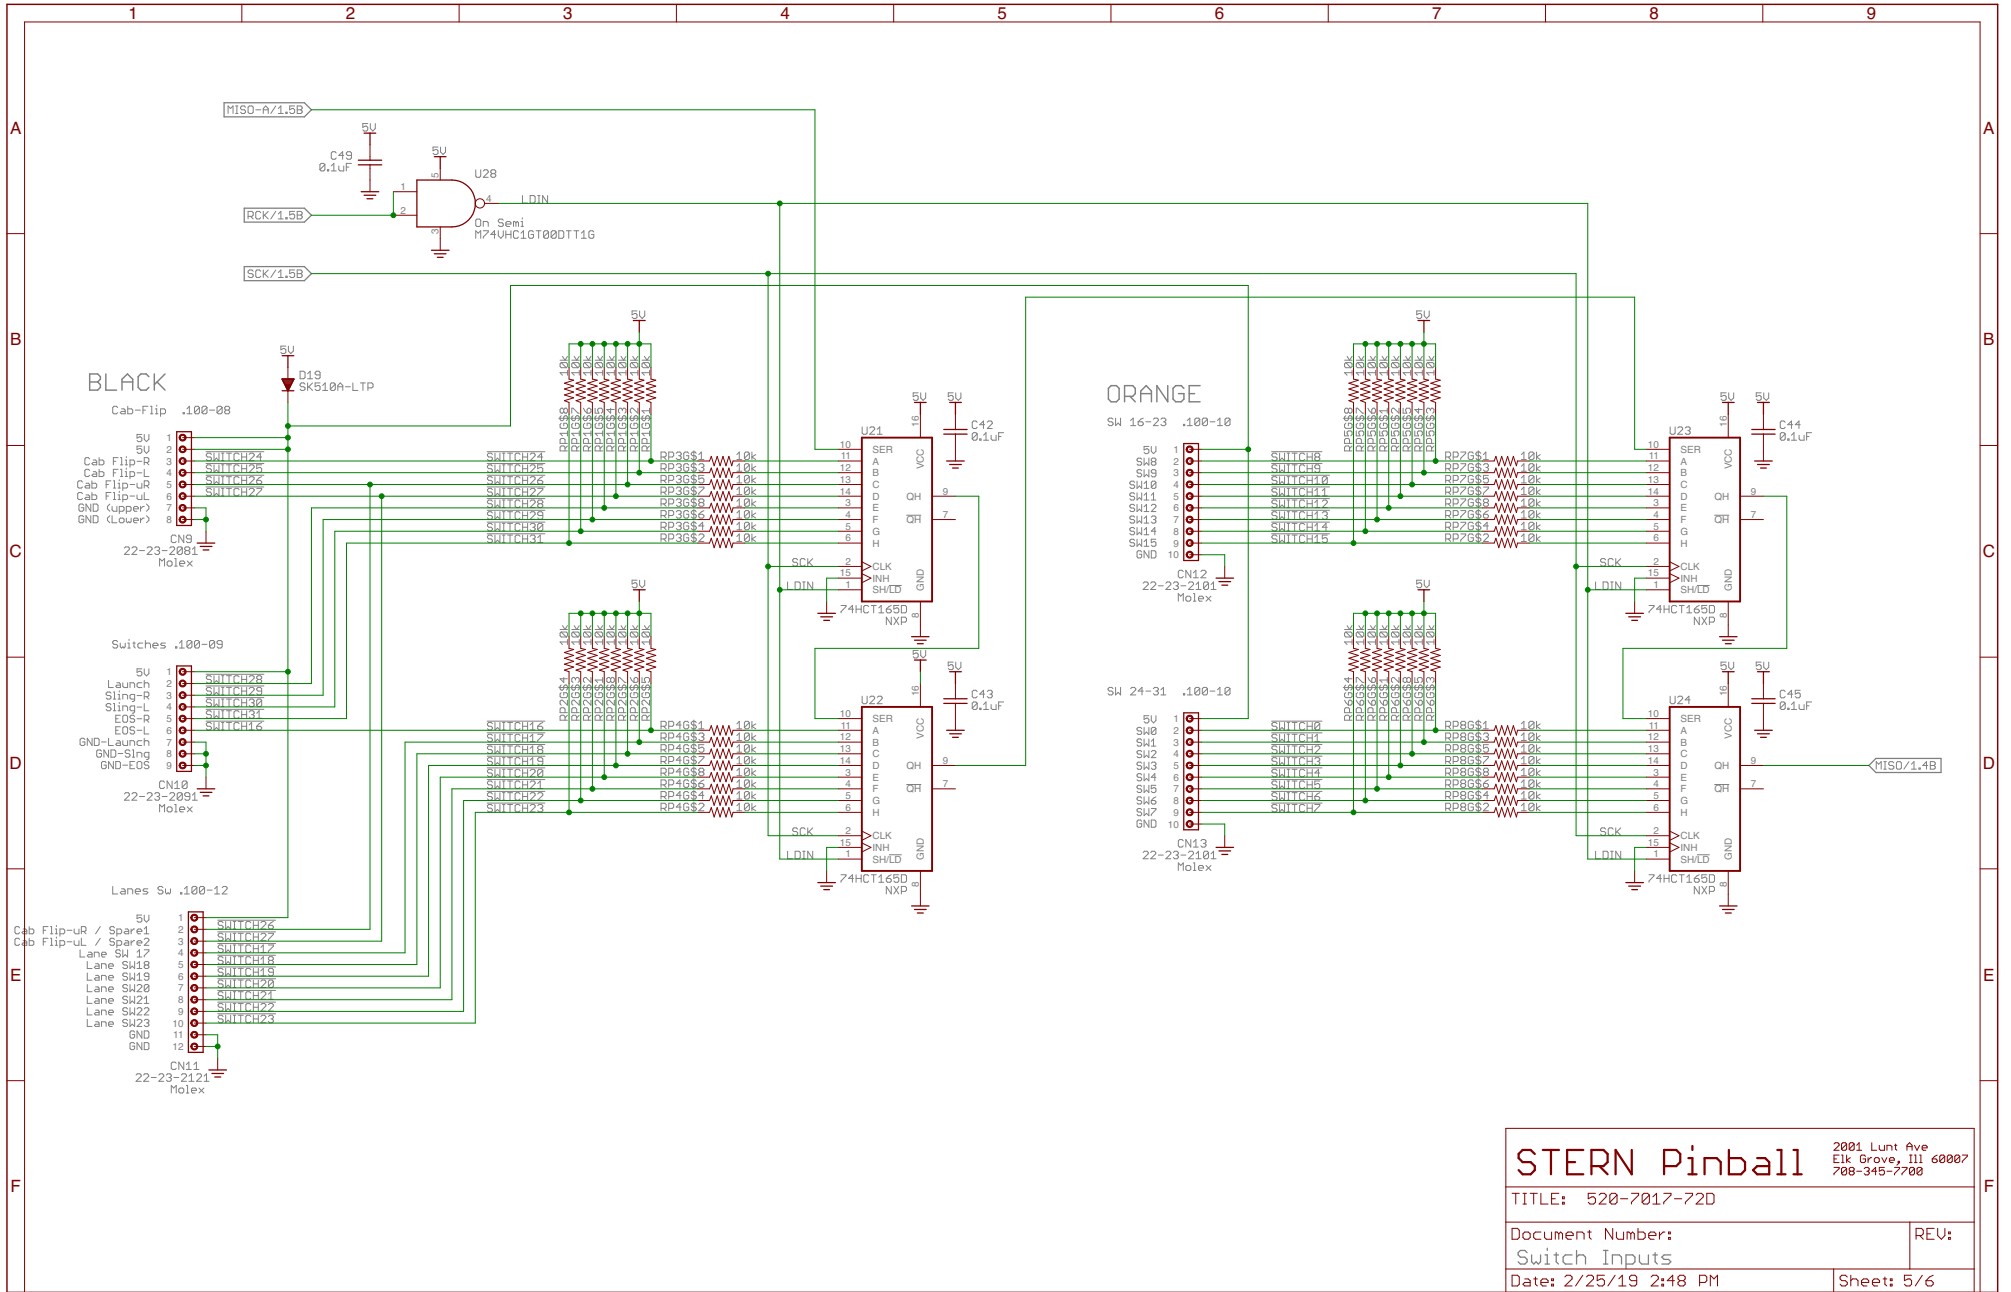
1 2 3 4 5 6 7 8 9

A B C D E F

MISO-A/1.5B

5V
C49
0.1uF

5V
U28
LDIN
RCK/1.5B
On Semi
M74VHC1GT00DTT1G

SCK/1.5B

5V
D19
SK510A-LTP

BLACK
Cab-Flip .100-08

| 5V | 1 | |
|---|---|---|
| 5V | 2 | |
| Cab Flip-R | 3 | SWITCH24 |
| Cab Flip-L | 4 | SWITCH25 |
| Cab Flip-uR | 5 | SWITCH26 |
| Cab Flip-uL | 6 | SWITCH27 |
| GND (upper) | 7 | |
| GND (Lower) | 8 | |

CN9
22-23-2081
Molex

Switches .100-09

| 5V | 1 | |
|---|---|---|
| Launch | 2 | SWITCH28 |
| Sling-R | 3 | SWITCH29 |
| Sling-L | 4 | SWITCH30 |
| EOS-R | 5 | SWITCH31 |
| EOS-L | 6 | SWITCH16 |
| GND-Launch | 7 | |
| GND-Sling | 8 | |
| GND-EOS | 9 | |

CN10
22-23-2091
Molex

Lanes Sw .100-12

| 5V | 1 | |
|---|---|---|
| Cab Flip-uR / Spare1 | 2 | SWITCH26 |
| Cab Flip-uL / Spare2 | 3 | SWITCH27 |
| Lane SW 17 | 4 | SWITCH17 |
| Lane SW18 | 5 | SWITCH18 |
| Lane SW19 | 6 | SWITCH19 |
| Lane SW20 | 7 | SWITCH20 |
| Lane SW21 | 8 | SWITCH21 |
| Lane SW22 | 9 | SWITCH22 |
| Lane SW23 | 10 | SWITCH23 |
| GND | 11 | |
| GND | 12 | |

CN11
22-23-2121
Molex

5V
RP1G$8 RP1G$7 RP1G$6 RP1G$5 RP1G$4 RP1G$3 RP1G$2 RP1G$1
10k 10k 10k 10k 10k 10k 10k 10k

SWITCH24 SWITCH25 SWITCH26 SWITCH27 SWITCH28 SWITCH29 SWITCH30 SWITCH31
RP3G$1 10k
RP3G$3 10k
RP3G$5 10k
RP3G$7 10k
RP3G$8 10k
RP3G$6 10k
RP3G$4 10k
RP3G$2 10k

5V 5V
U21
C42
0.1uF
SER A B C D E F G H VCC QH $\overline{QH}$ CLK INH SH/$\overline{LD}$ GND
10 11 12 13 14 3 4 5 6 16 9 7 2 15 1 8
SCK
LDIN
74HCT165D
NXP

5V
RP2G$4 RP2G$3 RP2G$2 RP2G$1 RP2G$8 RP2G$7 RP2G$6 RP2G$5
10k 10k 10k 10k 10k 10k 10k 10k

SWITCH16 SWITCH17 SWITCH18 SWITCH19 SWITCH20 SWITCH21 SWITCH22 SWITCH23
RP4G$1 10k
RP4G$3 10k
RP4G$5 10k
RP4G$7 10k
RP4G$8 10k
RP4G$6 10k
RP4G$4 10k
RP4G$2 10k

5V 5V
U22
C43
0.1uF
SER A B C D E F G H VCC QH $\overline{QH}$ CLK INH SH/$\overline{LD}$ GND
SCK
LDIN
74HCT165D
NXP

ORANGE
SW 16-23 .100-10

| 5V | 1 | |
|---|---|---|
| SW8 | 2 | SWITCH8 |
| SW9 | 3 | SWITCH9 |
| SW10 | 4 | SWITCH10 |
| SW11 | 5 | SWITCH11 |
| SW12 | 6 | SWITCH12 |
| SW13 | 7 | SWITCH13 |
| SW14 | 8 | SWITCH14 |
| SW15 | 9 | SWITCH15 |
| GND | 10 | |

CN12
22-23-2101
Molex

SW 24-31 .100-10

| 5V | 1 | |
|---|---|---|
| SW0 | 2 | SWITCH0 |
| SW1 | 3 | SWITCH1 |
| SW2 | 4 | SWITCH2 |
| SW3 | 5 | SWITCH3 |
| SW4 | 6 | SWITCH4 |
| SW5 | 7 | SWITCH5 |
| SW6 | 8 | SWITCH6 |
| SW7 | 9 | SWITCH7 |
| GND | 10 | |

CN13
22-23-2101
Molex

5V
RP5G$8 RP5G$7 RP5G$6 RP5G$1 RP5G$2 RP5G$5 RP5G$4 RP5G$3
10k 10k 10k 10k 10k 10k 10k 10k

RP7G$1 10k
RP7G$3 10k
RP7G$5 10k
RP7G$7 10k
RP7G$8 10k
RP7G$6 10k
RP7G$4 10k
RP7G$2 10k

5V 5V
U23
C44
0.1uF
SER A B C D E F G H VCC QH $\overline{QH}$ CLK INH SH/$\overline{LD}$ GND
SCK
LDIN
74HCT165D
NXP

5V
RP6G$4 RP6G$3 RP6G$1 RP6G$2 RP6G$8 RP6G$5 RP6G$6 RP6G$3
10k 10k 10k 10k 10k 10k 10k 10k

RP8G$1 10k
RP8G$3 10k
RP8G$5 10k
RP8G$7 10k
RP8G$8 10k
RP8G$6 10k
RP8G$4 10k
RP8G$2 10k

5V 5V
U24
C45
0.1uF
SER A B C D E F G H VCC QH $\overline{QH}$ CLK INH SH/$\overline{LD}$ GND
MISO/1.4B
SCK
LDIN
74HCT165D
NXP

STERN Pinball
2001 Lunt Ave
Elk Grove, Ill 60007
708-345-7700
TITLE: 520-7017-72D
Document Number:
Switch Inputs
REV:
Date: 2/25/19 2:48 PM
Sheet: 5/6